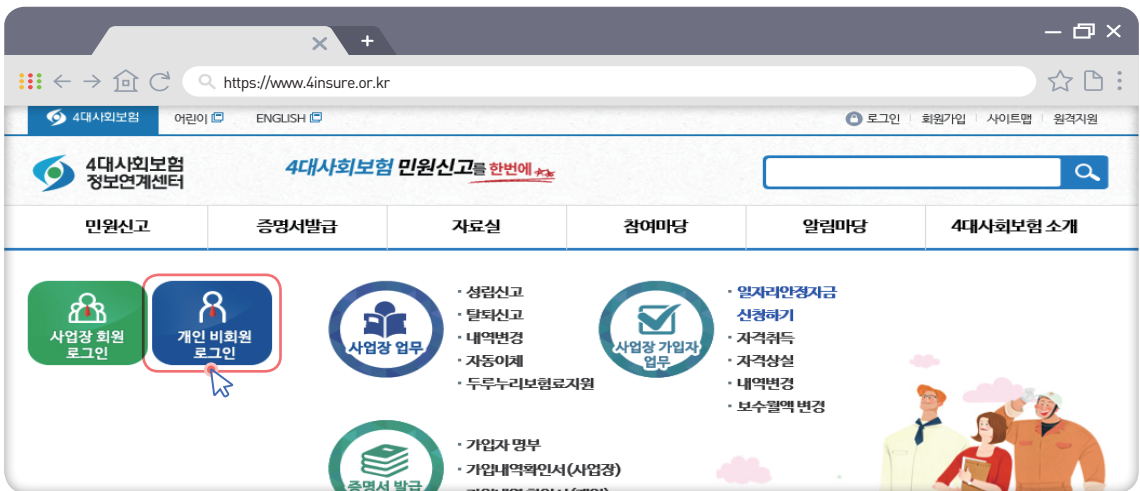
https://www.4insure.or.kr

4대사회보험 어린이 ENGLISH

로그인 | 회원가입 | 사이트맵 | 원격지원

4대사회보험 정보연계센터

4대사회보험 민원신고를 한번에

민원신고 | 증명서발급 | 자료실 | 참여마당 | 알림마당 | 4대사회보험 소개

사업장 회원 로그인

개인 비회원 로그인

사업장 업무

· 성립신고
· 탈퇴신고
· 내역변경
· 자동이체
· 두루누리보험료지원

사업장 가입자 업무

· 일자리안정자금 신청하기
· 자격취득
· 자격상실
· 내역변경
· 보수월액 변경

증명서 발급

· 가입자 명부
· 가입내역확인서(사업장)
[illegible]